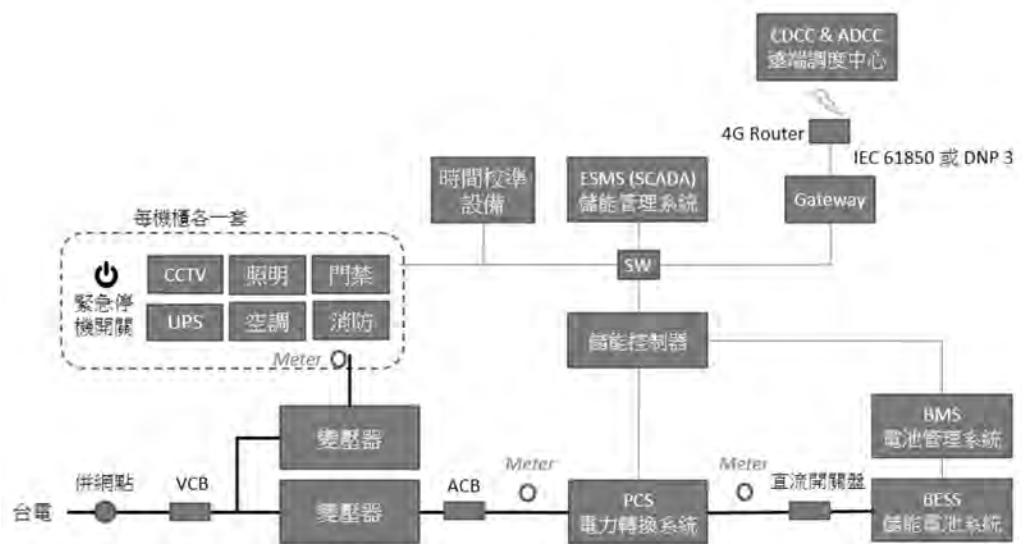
CDCC & ADCC
遠端調度中心

4G Router

IEC 61850 或 DNP 3

時間校準設備

ESMS (SCADA)
儲能管理系統

Gateway

每機櫃各一套

緊急停機開關

CCTV
照明
門禁
UPS
空調
消防

SW

Meter

儲能控制器

BMS
電池管理系統

變壓器

變壓器

台電

併網點

VCB

ACB

Meter

PCS
電力轉換系統

Meter

直流開關器

BESS
儲能電池系統